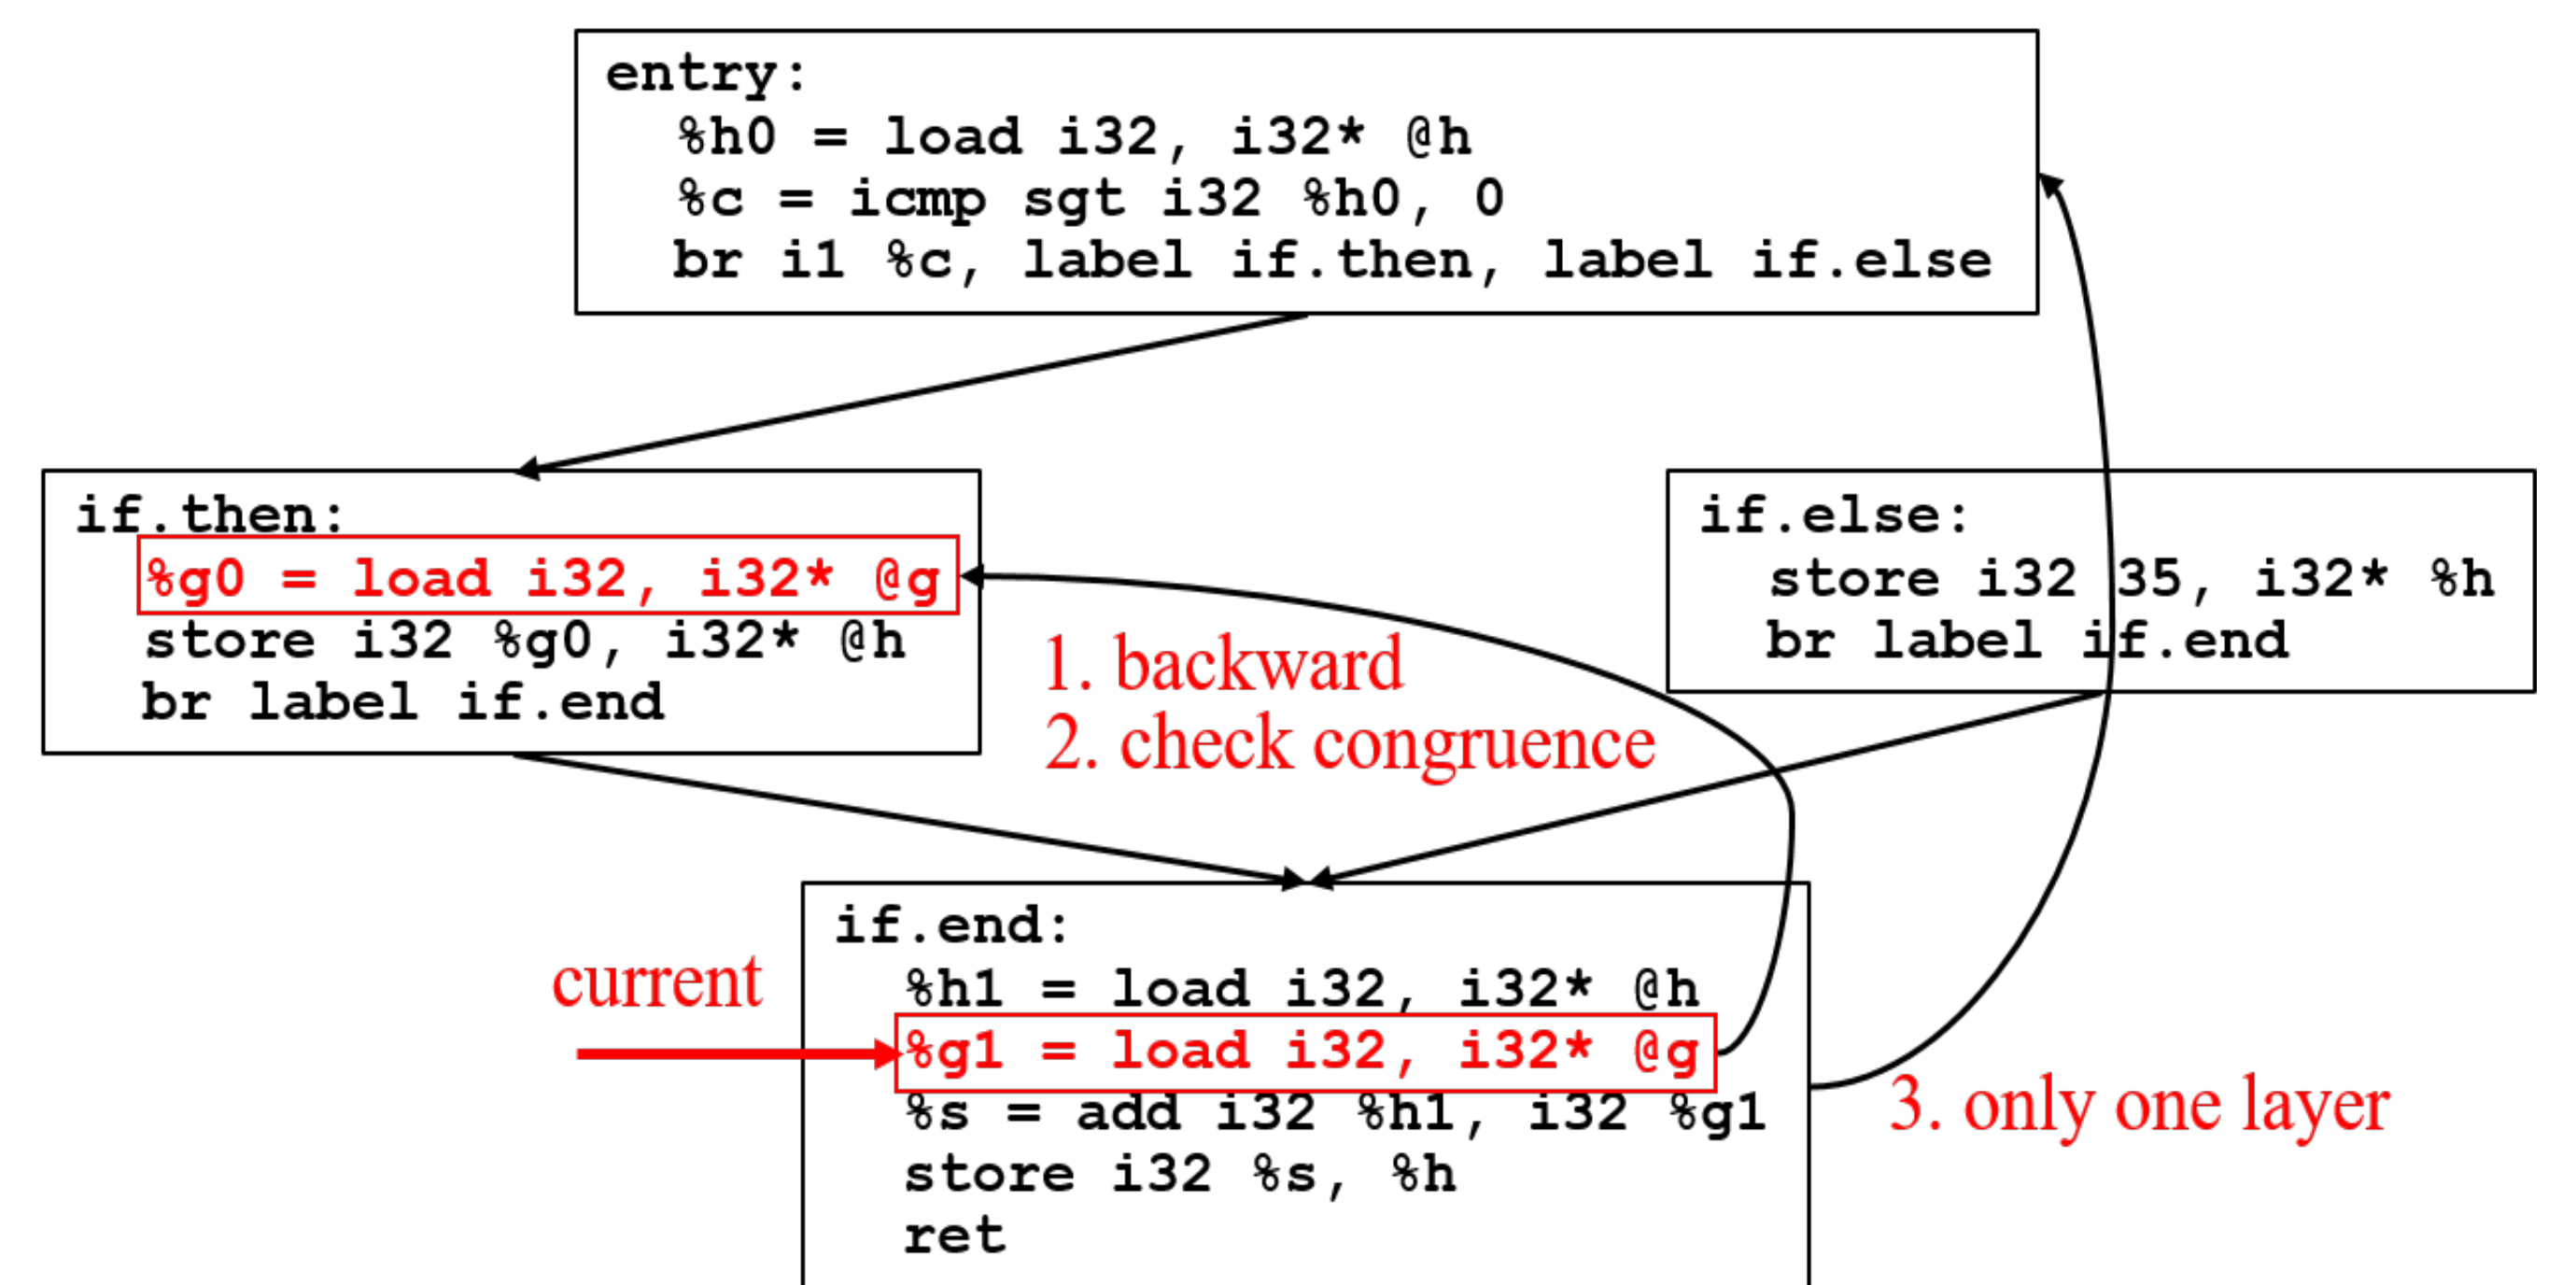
entry:
%h0 = load i32, i32* @h
%c = icmp sgt i32 %h0, 0
br i1 %c, label if.then, label if.else

if.then:
%g0 = load i32, i32* @g
store i32 %g0, i32* @h
br label if.end

1. backward
2. check congruence

if.else:
store i32 35, i32* %h
br label if.end

if.end:
%h1 = load i32, i32* @h
%g1 = load i32, i32* @g
%s = add i32 %h1, i32 %g1
store i32 %s, %h
ret

current

3. only one layer